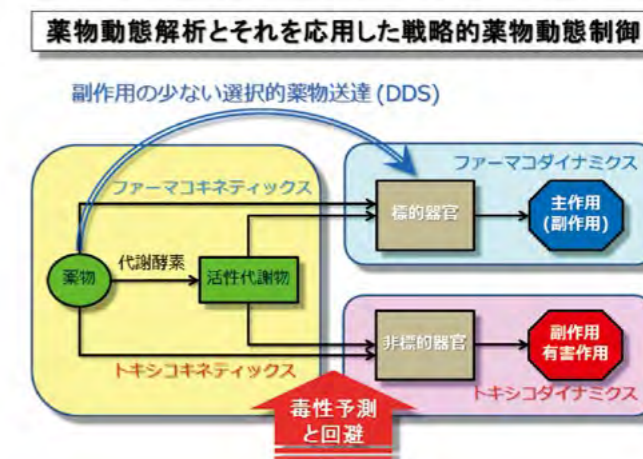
薬物動態解析とそれを応用した戦略的薬物動態制御

副作用の少ない選択的薬物送達 (DDS)

ファーマコキネティックス

ファーマコダイナミクス

薬物

代謝酵素

活性代謝物

標的器官

主作用
(副作用)

非標的器官

副作用
有害作用

トキシコキネティックス

トキシコダイナミクス

毒性予測
と回避